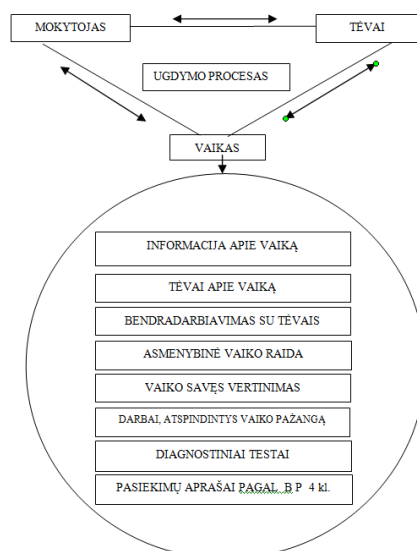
MOKYTOJAS

TĖVAI

UGDYMO PROCESAS

VAIKAS

INFORMACIJA APIE VAIKĄ

TĖVAI APIE VAIKĄ

BENDRADARBIAVIMAS SU TĖVAIS

ASMENYBINĖ VAIKO RAIDA

VAIKO SAVĘS VERTINIMAS

DARBAI, ATSPINDINTYS VAIKO PAŽANGĄ

DIAGNOSTINIAI TESTAI

PASIEKIMŲ APRAŠAI PAGAL B P 4 kl.